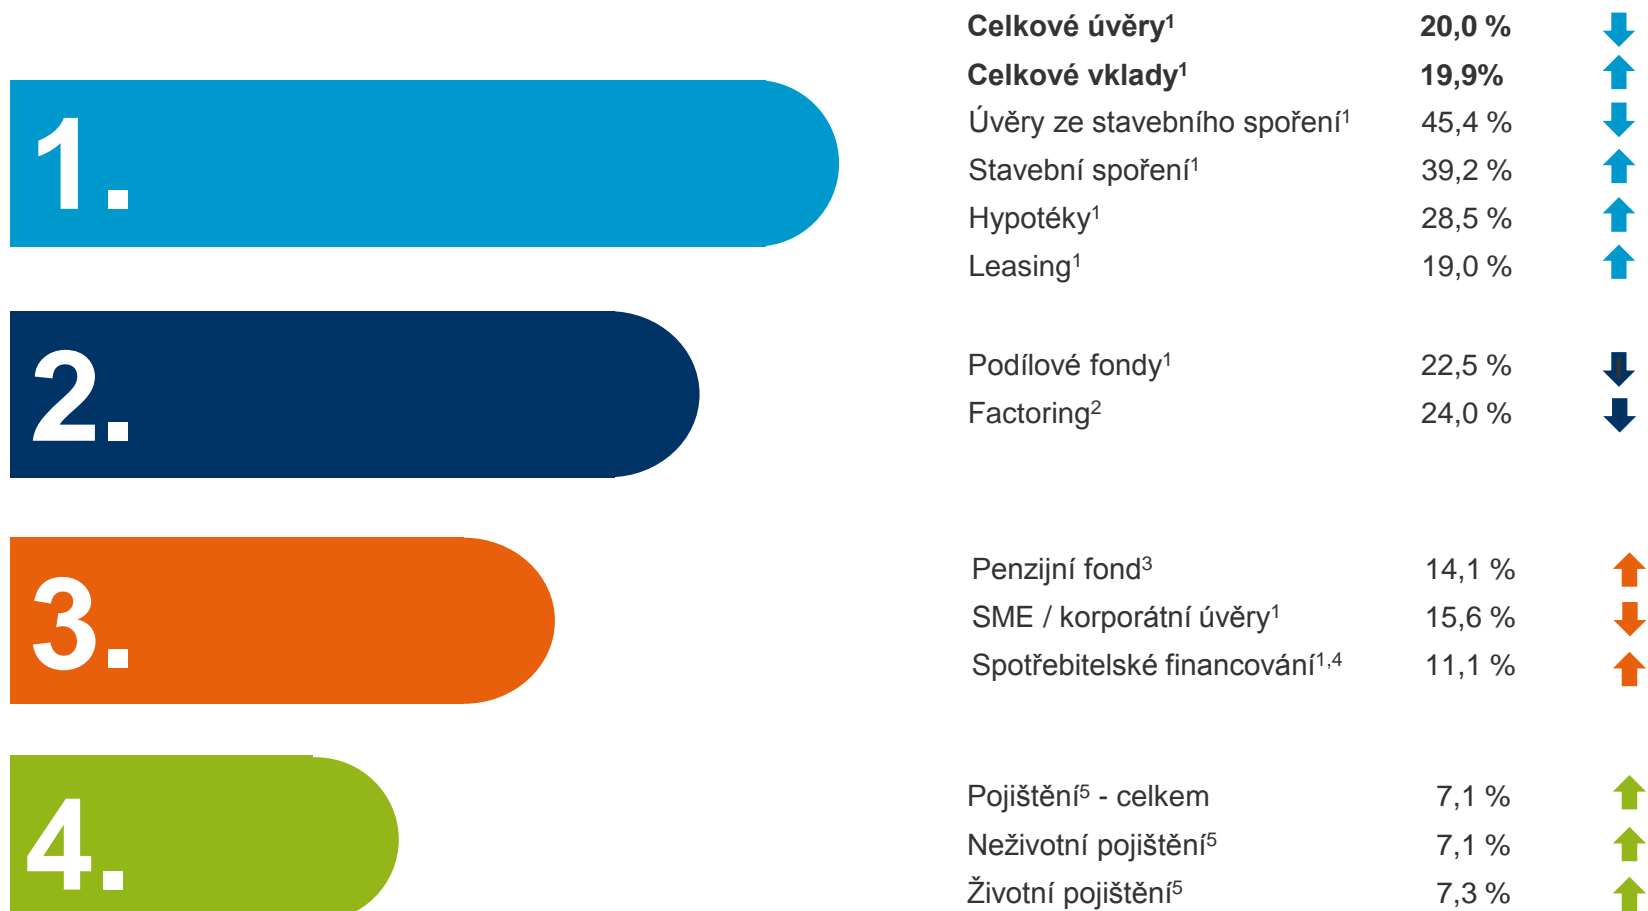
1.

2.

3.

4.

| | | |
|---|---|---|
| **Celkové úvěry$^1$** | **20,0 %** | ↓ |
| **Celkové vklady$^1$** | **19,9%** | ↑ |
| Úvěry ze stavebního spoření$^1$ | 45,4 % | ↓ |
| Stavební spoření$^1$ | 39,2 % | ↑ |
| Hypotéky$^1$ | 28,5 % | ↑ |
| Leasing$^1$ | 19,0 % | ↑ |
| Podílové fondy$^1$ | 22,5 % | ↓ |
| Factoring$^2$ | 24,0 % | ↓ |
| Penzijní fond$^3$ | 14,1 % | ↑ |
| SME / korporátní úvěry$^1$ | 15,6 % | ↓ |
| Spotřebitelské financování$^{1,4}$ | 11,1 % | ↑ |
| Pojištění$^5$ - celkem | 7,1 % | ↑ |
| Neživotní pojištění$^5$ | 7,1 % | ↑ |
| Životní pojištění$^5$ | 7,3 % | ↑ |